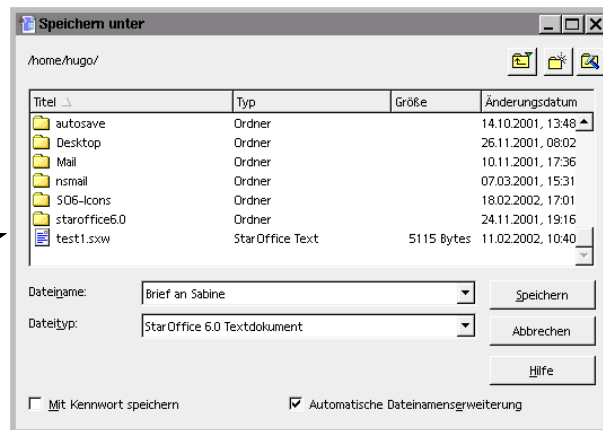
Speichern unter

/home/hugo/

| Titel | Typ | Größe | Änderungsdatum |
|---|---|---|---|
| autosave | Ordner | | 14.10.2001, 13:48 |
| Desktop | Ordner | | 26.11.2001, 08:02 |
| Mail | Ordner | | 10.11.2001, 17:36 |
| nsmail | Ordner | | 07.03.2001, 15:31 |
| SO6-Icons | Ordner | | 18.02.2002, 17:01 |
| staroffice6.0 | Ordner | | 24.11.2001, 19:16 |
| test1.sxw | StarOffice Text | 5115 Bytes | 11.02.2002, 10:40 |

Dateiname: Brief an Sabine

Dateityp: StarOffice 6.0 Textdokument

Speichern

Abbrechen

Hilfe

Mit Kennwort speichern

Automatische Dateinamenserweiterung